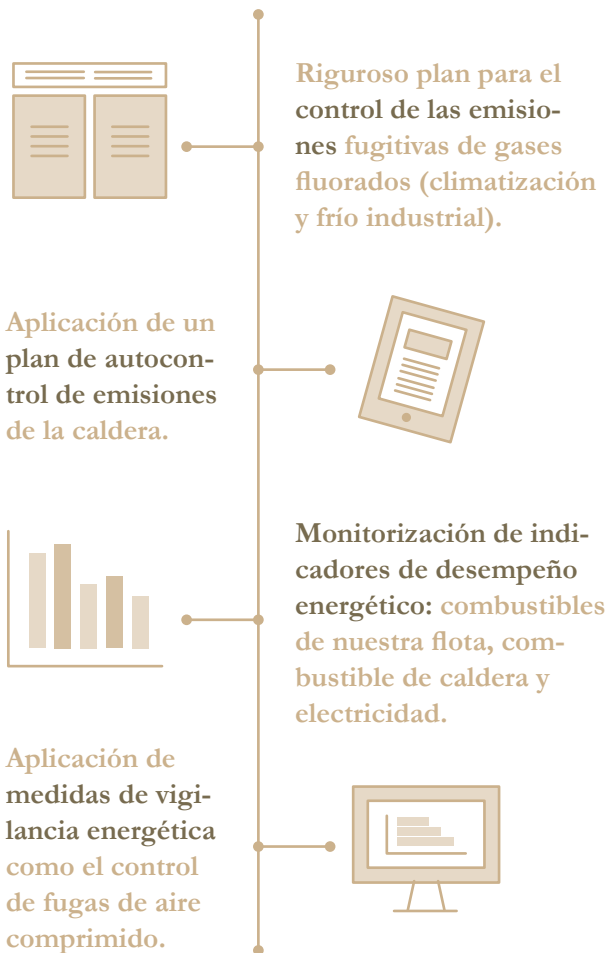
Riguroso plan para el control de las emisiones fugitivas de gases fluorados (climatización y frío industrial).

Aplicación de un plan de autocontrol de emisiones de la caldera.

Monitorización de indicadores de desempeño energético: combustibles de nuestra flota, combustible de caldera y electricidad.

Aplicación de medidas de vigilancia energética como el control de fugas de aire comprimido.